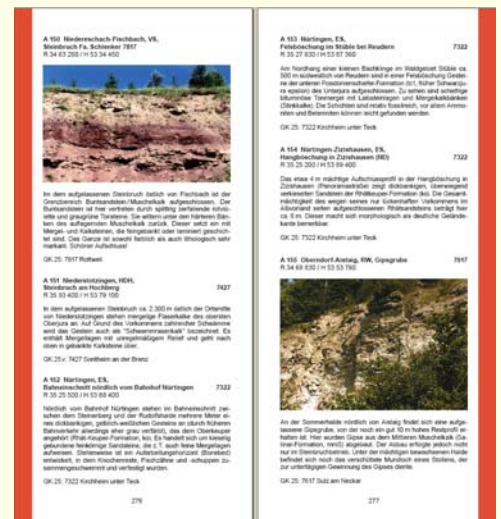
A 150 Niedereschach-Fischbach, VS, Steinbruch Fa. Schienker 7817
R 34 63 260 / H 53 34 450

Im dem aufgelassenen Steinbruch östlich von Fischbach ist der Grenzbereich Buntsandstein/Muschelkalk aufgeschlossen. Der Buntsandstein ist hier vertreten durch splittrig zerfallende rotviolette und graugrüne Tonsteine. Sie wittern unter den härteren Bänken des aufliegenden Muschelkalk zurück. Dieser setzt ein mit Mergel- und Kalksteinen, die feingebankt oder laminiert geschichtet sind. Das Ganze ist sowohl farblich als auch lithologisch sehr markant. Schöner Aufschluss!

GK 25: 7817 Rottweil

A 151 Niederstotzingen, HDH, Steinbruch am Hochberg 7427
R 35 93 400 / H 53 79 100

In dem aufgelassenen Steinbruch ca. 2.300 m östlich der Ortandle von Niederstotzingen stehen mergelige Plattenkalke des obersten Oberjura an. Auf Grund des Vorkommens zahlreicher Schwämme wird das Gestein auch als "Schwammmoarkalk" bezeichnet. Es enthält Mergellagen mit unregelmäßigem Relief und geht nach oben in gebankte Kalksteine über.

GK 25: 7427 Sontheim an der Brenz

A 152 Nürtingen, ES, Bahneinschnitt nördlich vom Bahnhof Nürtingen 7322
R 35 25 500 / H 53 88 400

Nördlich vom Bahnhof Nürtingen stehen im Bahneinschnitt zwischen dem Steinenberg und der Rudolfshalde mehrere Meter eines dickbankigen, gelblich-weißlichen Gesteins an (durch höheren Bahnverkehr allerdings eher grau verfärbt), das dem Oberkeuper angehört (Rhät-Keuper-Formation, ko). Es handelt sich um kieselig gebundene feinkörnige Sandsteine, die z.T. auch feine Mergellagen aufweisen. Stellenweise ist ein Aufarbeitungshorizont (Bonebed) entwickelt, in dem Knochenreste, Fischzähne und -schuppen zusammengeschwemmt und verfestigt wurden.

GK 25: 7322 Kirchheim unter Teck

276

A 153 Nürtingen, ES, Felsböschung im Stäble bei Reudern 7322
R 35 27 630 / H 53 87 360

Am Nordhang einer kleinen Bachklinge im Waldgebiet Stäble ca. 500 m südwestlich von Reudern sind in einer Felsböschung Gesteine der unteren Posidonienschiefer-Formation (tc1, früher Schwarzjura epsilon) des Unterjura aufgeschlossen. Zu sehen sind schiefrige bitumenöse Tonmergel mit Laibsteinlagen und Mergelkalkbänken (Stinkkalke). Die Schichten sind relativ fossilreich, vor allem Ammoniten und Belemniten können leicht gefunden werden.

GK 25: 7322 Kirchheim unter Teck

A 154 Nürtingen-Zizishausen, ES, Hangböschung in Zizishausen (ND) 7322
R 35 20 050 / H 53 89 400

Das etwa 4 m mächtige Aufschlussprofil in der Hangböschung in Zizishausen (Panoramastraße) zeigt dickbankigen, überwiegend verkieselten Sandstein der Rhätkeuper-Formation (ko). Die Gesamtmächtigkeit des wegen seines nur lückenhaften Vorkommens im Albvorland selten aufgeschlossenen Rhätsandsteins beträgt hier ca. 6 m. Dieser macht sich morphologisch als deutliche Geländekante bemerkbar.

GK 25: 7322 Kirchheim unter Teck

A 155 Oberndorf-Aistaig, RW, Gipsgrube 7617
R 34 69 630 / H 53 53 760

An der Sommerhalde nördlich von Aistaig findet sich eine aufgelassene Gipsgrube, von der noch ein gut 10 m hohes Restprofil erhalten ist. Hier wurden Gipse aus dem Mittleren Muschelkalk (Gainer-Formation, mmG) abgebaut. Der Abbau erfolgte jedoch nicht nur im Steinbruchbetrieb. Unter der mächtigen bewachsenen Halde befindet sich noch das verschüttete Mundloch eines Stollens, der zur untertägigen Gewinnung des Gipses diente.

GK 25: 7617 Sulz am Neckar

277